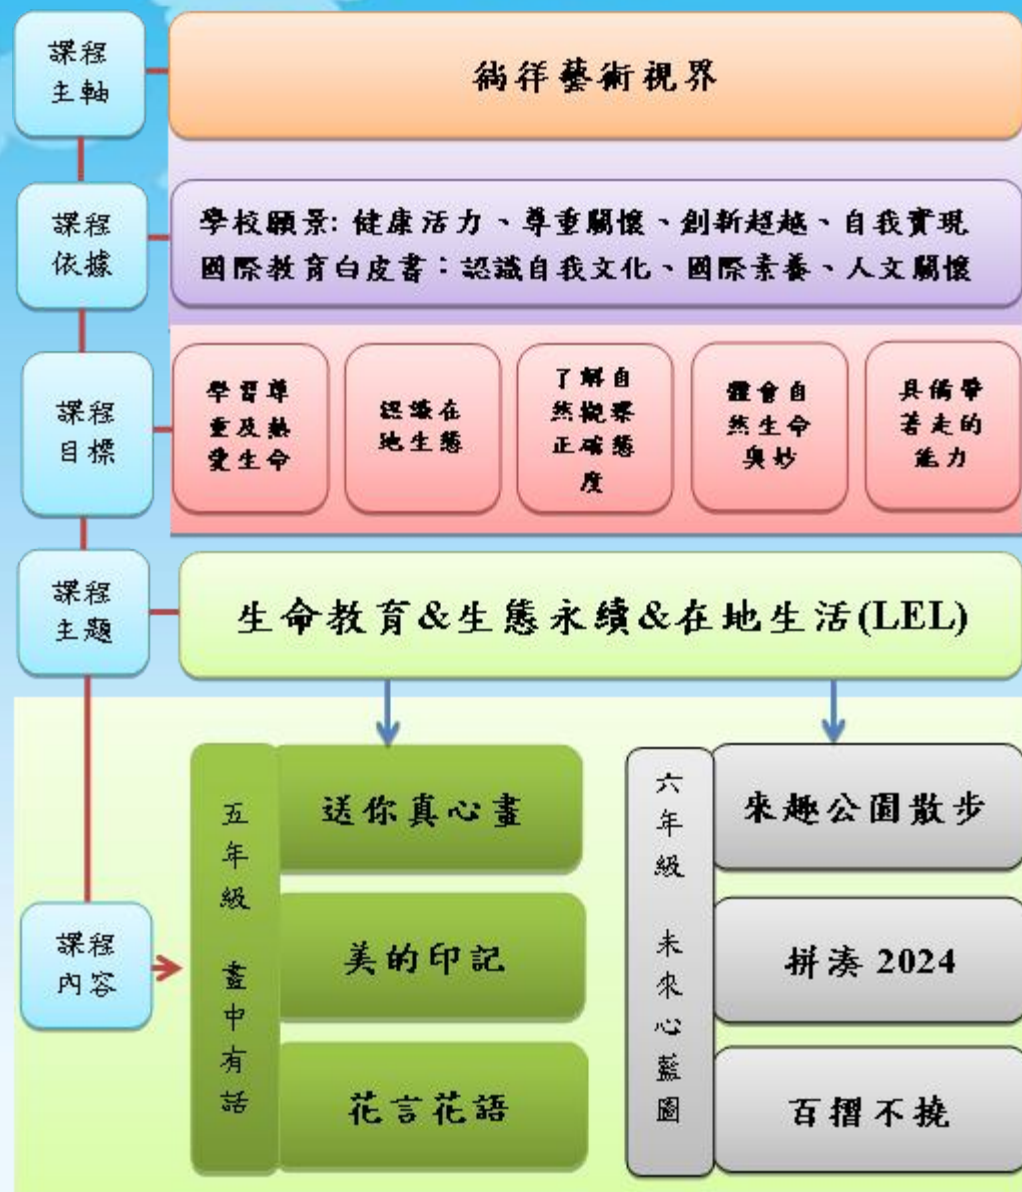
課程主軸

徜徉藝術視界

課程依據

學校願景: 健康活力、尊重關懷、創新超越、自我實現
國際教育白皮書：認識自我文化、國際素養、人文關懷

課程目標

學習尊重及熱愛生命

認識在地生態

了解自然觀察正確態度

體會自然生命奧妙

具備帶著走的能力

課程主題

生命教育&生態永續&在地生活(LEL)

課程內容

五年級 畫中有話

送你真心畫

美的印記

花言花語

六年級 未來心藍圖

來趣公園散步

拼湊 2024

百摺不撓